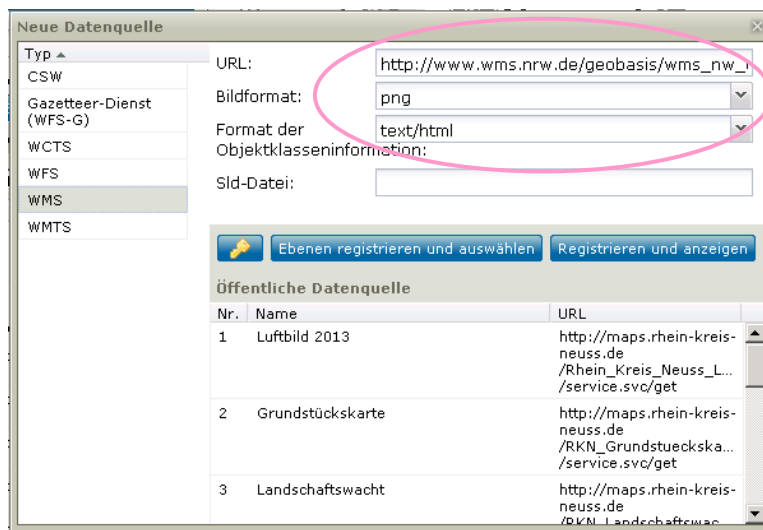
Neue Datenquelle

| Typ ▲ |
|---|
| CSW |
| Gazetteer-Dienst (WFS-G) |
| WCTS |
| WFS |
| WMS |
| WMTS |

URL: http://www.wms.nrw.de/geobasis/wms_nw_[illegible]

Bildformat: png

Format der Objektklasseninformation: text/html

Sld-Datei:

Ebenen registrieren und auswählen

Registrieren und anzeigen

Öffentliche Datenquelle

| Nr. | Name | URL |
|---|---|---|
| 1 | Luftbild 2013 | http://maps.rhein-kreis-neuss.de/Rhein_Kreis_Neuss_L.../service.svc/get |
| 2 | Grundstückskarte | http://maps.rhein-kreis-neuss.de/RKN_Grundstueckska.../service.svc/get |
| 3 | Landschaftswacht | http://maps.rhein-kreis-neuss.de/RKN_Landschaftswac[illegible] |